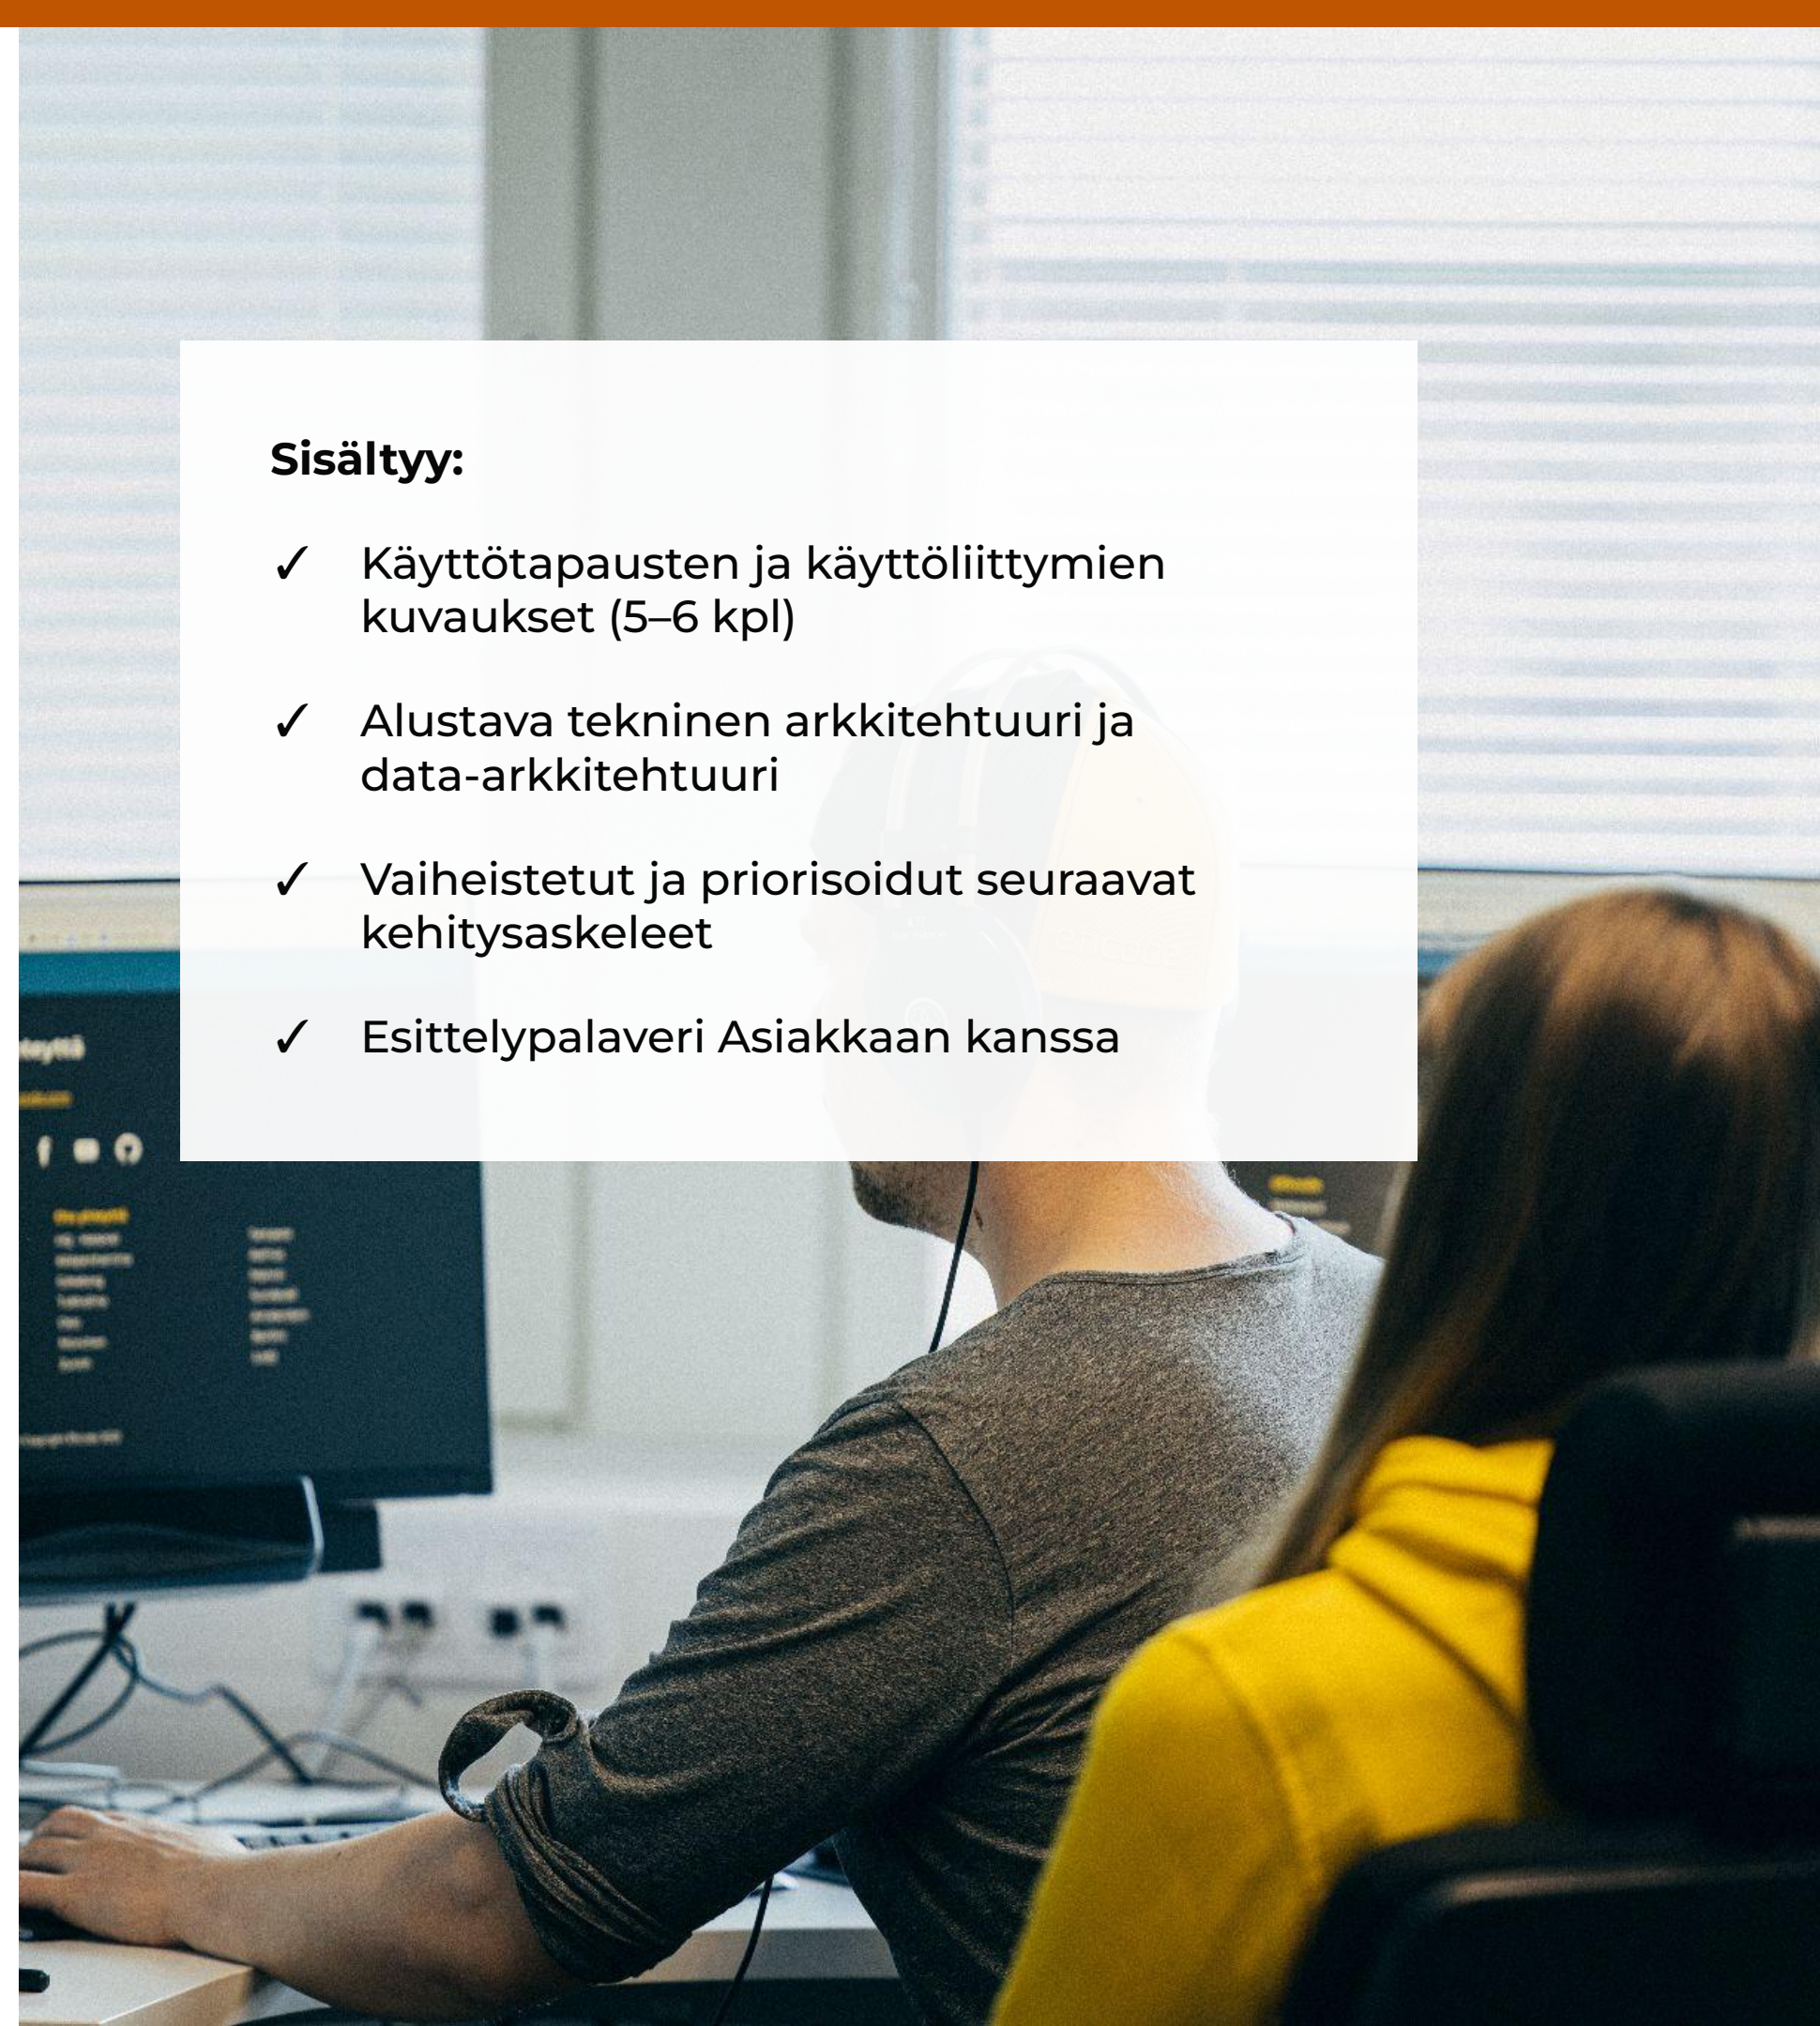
Sisältyy:

✓ Käyttötapausten ja käyttöliittymien kuvaukset (5–6 kpl)

✓ Alustava tekninen arkkitehtuuri ja data-arkkitehtuuri

✓ Vaiheistetut ja priorisoidut seuraavat kehitysaskeleet

✓ Esittelypalaveri Asiakkaan kanssa